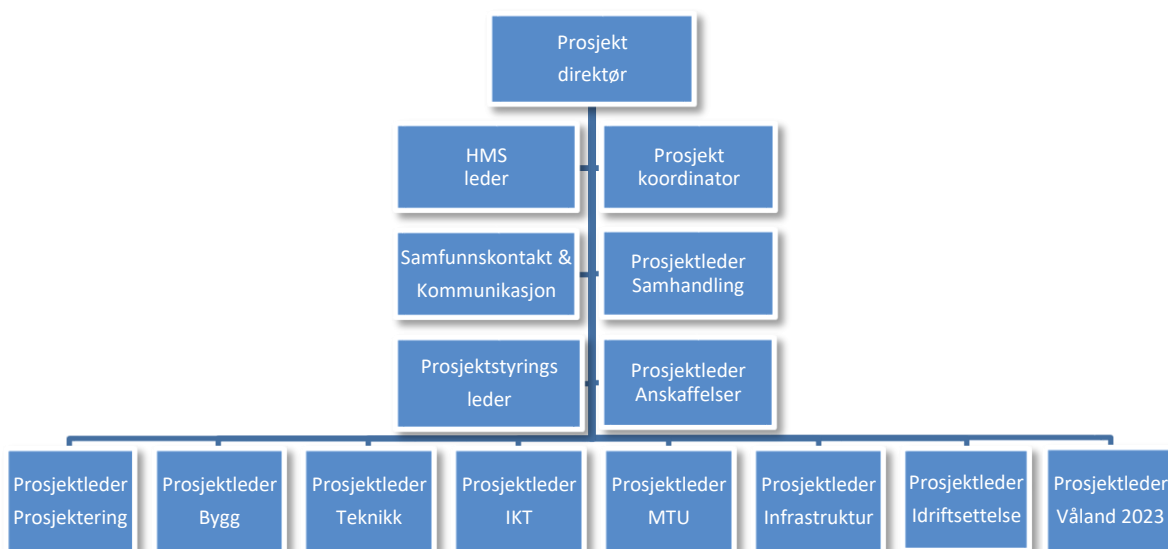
Prosjekt direktør

HMS leder

Prosjekt koordinator

Samfunnskontakt & Kommunikasjon

Prosjektleder Samhandling

Prosjektstyrings leder

Prosjektleder Anskaffelser

Prosjektleder Prosjektering

Prosjektleder Bygg

Prosjektleder Teknikk

Prosjektleder IKT

Prosjektleder MTU

Prosjektleder Infrastruktur

Prosjektleder Idriftsettelse

Prosjektleder Våland 2023